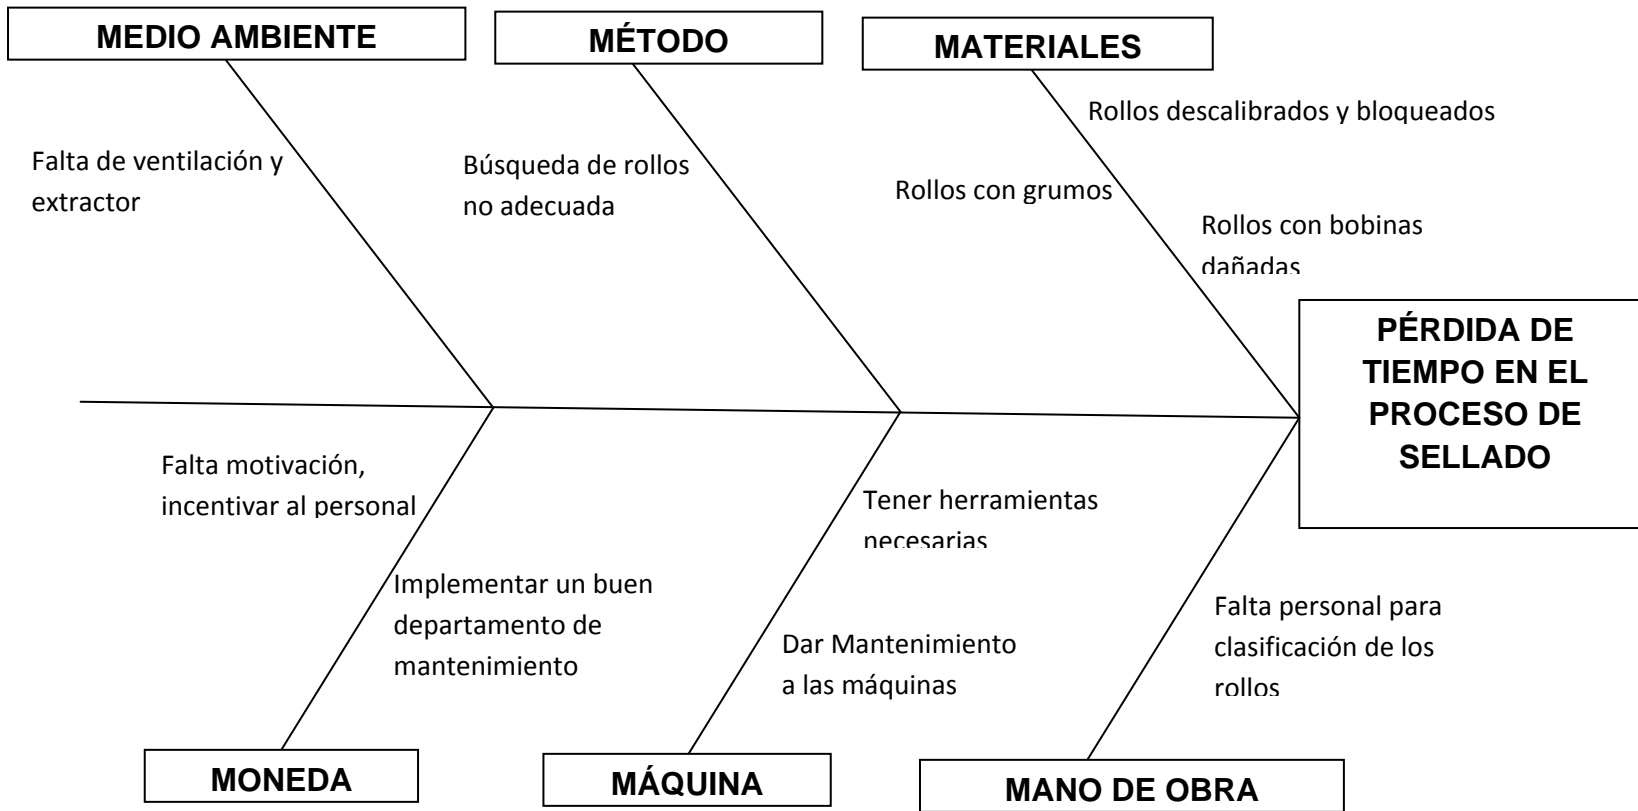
MEDIO AMBIENTE

Falta de ventilación y extractor

MÉTODO

Búsqueda de rollos no adecuada

MATERIALES

Rollos descalibrados y bloqueados

Rollos con grumos

Rollos con bobinas dañadas

PÉRDIDA DE TIEMPO EN EL PROCESO DE SELLADO

Falta motivación, incentivar al personal

Implementar un buen departamento de mantenimiento

MONEDA

Tener herramientas necesarias

Dar Mantenimiento a las máquinas

MÁQUINA

Falta personal para clasificación de los rollos

MANO DE OBRA